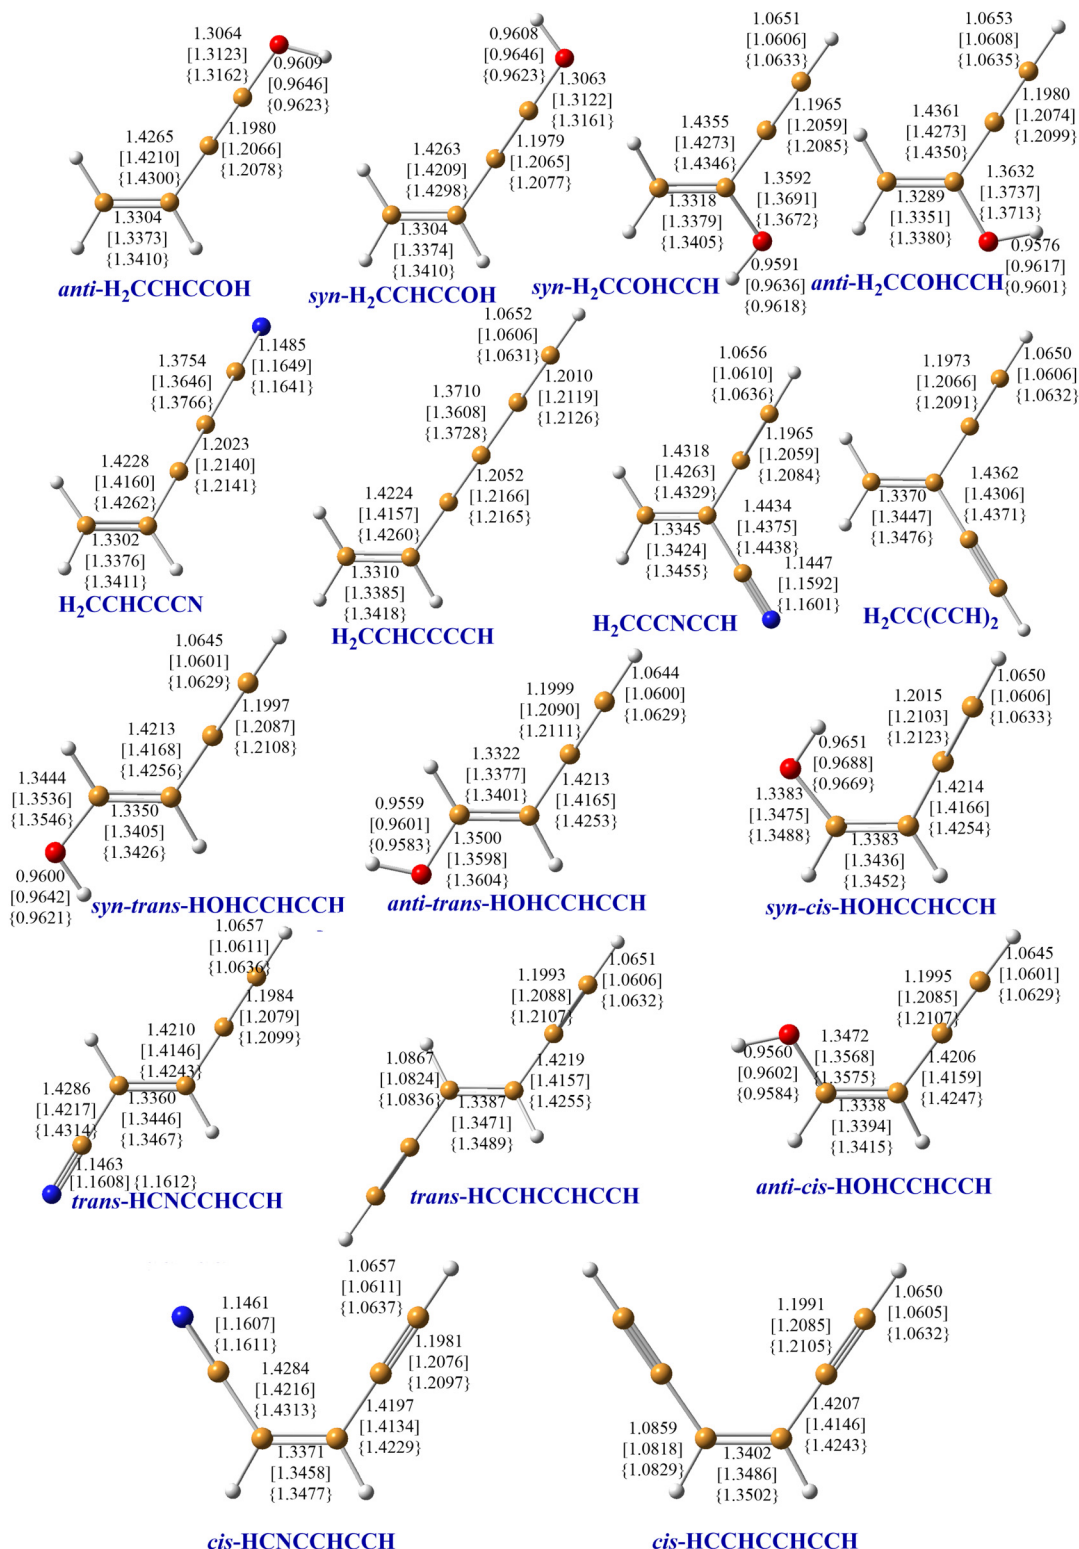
1.3064
[1.3123]
{1.3162}
0.9609
[0.9646]
{0.9623}
1.4265
[1.4210]
{1.4300}
1.1980
[1.2066]
{1.2078}
1.3304
[1.3373]
{1.3410}
*anti*-$H_2$CCHCCOH

0.9608
[0.9646]
{0.9623}
1.3063
[1.3122]
{1.3161}
1.4263
[1.4209]
{1.4298}
1.1979
[1.2065]
{1.2077}
1.3304
[1.3374]
{1.3410}
*syn*-$H_2$CCHCCOH

1.0651
[1.0606]
{1.0633}
1.4355
[1.4273]
{1.4346}
1.1965
[1.2059]
{1.2085}
1.3592
[1.3691]
{1.3672}
1.3318
[1.3379]
{1.3405}
0.9591
[0.9636]
{0.9618}
*syn*-$H_2$CCOHCCH

1.0653
[1.0608]
{1.0635}
1.4361
[1.4273]
{1.4350}
1.1980
[1.2074]
{1.2099}
1.3632
[1.3737]
{1.3713}
1.3289
[1.3351]
{1.3380}
0.9576
[0.9617]
{0.9601}
*anti*-$H_2$CCOHCCH

1.1485
[1.1649]
{1.1641}
1.3754
[1.3646]
{1.3766}
1.2023
[1.2140]
{1.2141}
1.4228
[1.4160]
{1.4262}
1.3302
[1.3376]
{1.3411}
$H_2$CCHCCCN

1.0652
[1.0606]
{1.0631}
1.2010
[1.2119]
{1.2126}
1.3710
[1.3608]
{1.3728}
1.2052
[1.2166]
{1.2165}
1.4224
[1.4157]
{1.4260}
1.3310
[1.3385]
{1.3418}
$H_2$CCHCCCCH

1.0656
[1.0610]
{1.0636}
1.1965
[1.2059]
{1.2084}
1.4318
[1.4263]
{1.4329}
1.4434
[1.4375]
{1.4438}
1.3345
[1.3424]
{1.3455}
1.1447
[1.1592]
{1.1601}
$H_2$CCCNCCH

1.1973
[1.2066]
{1.2091}
1.0650
[1.0606]
{1.0632}
1.4362
[1.4306]
{1.4371}
1.3370
[1.3447]
{1.3476}
$H_2$CC(CCH)$_2$

1.0645
[1.0601]
{1.0629}
1.1997
[1.2087]
{1.2108}
1.4213
[1.4168]
{1.4256}
1.3444
[1.3536]
{1.3546}
1.3350
[1.3405]
{1.3426}
0.9600
[0.9642]
{0.9621}
*syn-trans*-HOHCCHCCH

1.1999
[1.2090]
{1.2111}
1.0644
[1.0600]
{1.0629}
1.3322
[1.3377]
{1.3401}
1.4213
[1.4165]
{1.4253}
0.9559
[0.9601]
{0.9583}
1.3500
[1.3598]
{1.3604}
*anti-trans*-HOHCCHCCH

1.2015
[1.2103]
{1.2123}
1.0650
[1.0606]
{1.0633}
0.9651
[0.9688]
{0.9669}
1.3383
[1.3475]
{1.3488}
1.4214
[1.4166]
{1.4254}
1.3383
[1.3436]
{1.3452}
*syn-cis*-HOHCCHCCH

1.0657
[1.0611]
{1.0636}
1.1984
[1.2079]
{1.2099}
1.4210
[1.4146]
{1.4243}
1.4286
[1.4217]
{1.4314}
1.3360
[1.3446]
{1.3467}
1.1463
[1.1608]
{1.1612}
*trans*-HCNCCHCCH

1.1993
[1.2088]
{1.2107}
1.0651
[1.0606]
{1.0632}
1.0867
[1.0824]
{1.0836}
1.4219
[1.4157]
{1.4255}
1.3387
[1.3471]
{1.3489}
*trans*-HCCHCCHCCH

1.0645
[1.0601]
{1.0629}
1.1995
[1.2085]
{1.2107}
1.3472
[1.3568]
{1.3575}
0.9560
[0.9602]
{0.9584}
1.4206
[1.4159]
{1.4247}
1.3338
[1.3394]
{1.3415}
*anti-cis*-HOHCCHCCH

1.0657
[1.0611]
{1.0637}
1.1461
[1.1607]
{1.1611}
1.1981
[1.2076]
{1.2097}
1.4284
[1.4216]
{1.4313}
1.4197
[1.4134]
{1.4229}
1.3371
[1.3458]
{1.3477}
*cis*-HCNCCHCCH

1.1991
[1.2085]
{1.2105}
1.0650
[1.0605]
{1.0632}
1.4207
[1.4146]
{1.4243}
1.0859
[1.0818]
{1.0829}
1.3402
[1.3486]
{1.3502}
*cis*-HCCHCCHCCH